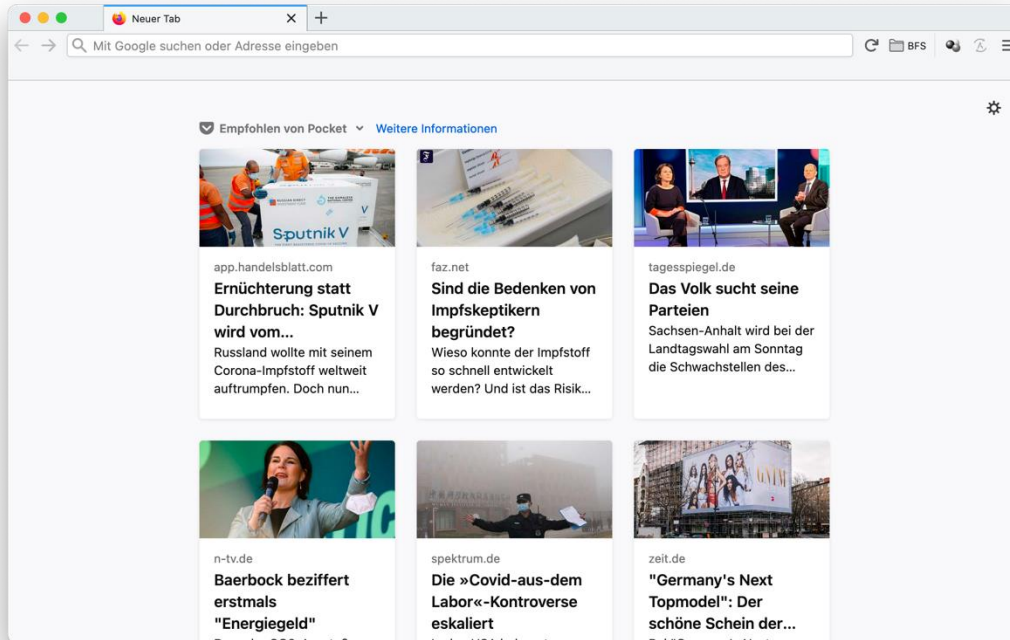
Neuer Tab

Mit Google suchen oder Adresse eingeben

BFS

Empfohlen von Pocket Weitere Informationen

Sputnik V

app.handelsblatt.com
Ernüchterung statt Durchbruch: Sputnik V wird vom...
Russland wollte mit seinem Corona-Impfstoff weltweit auftrumpfen. Doch nun...

faz.net
Sind die Bedenken von Impfskeptikern begründet?
Wieso konnte der Impfstoff so schnell entwickelt werden? Und ist das Risik...

tagesspiegel.de
Das Volk sucht seine Parteien
Sachsen-Anhalt wird bei der Landtagswahl am Sonntag die Schwachstellen des...

n-tv.de
Baerbock beziffert erstmals "Energiegeld"
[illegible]

spektrum.de
Die »Covid-aus-dem Labor«-Kontroverse eskaliert
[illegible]

zeit.de
"Germany's Next Topmodel": Der schöne Schein der...
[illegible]